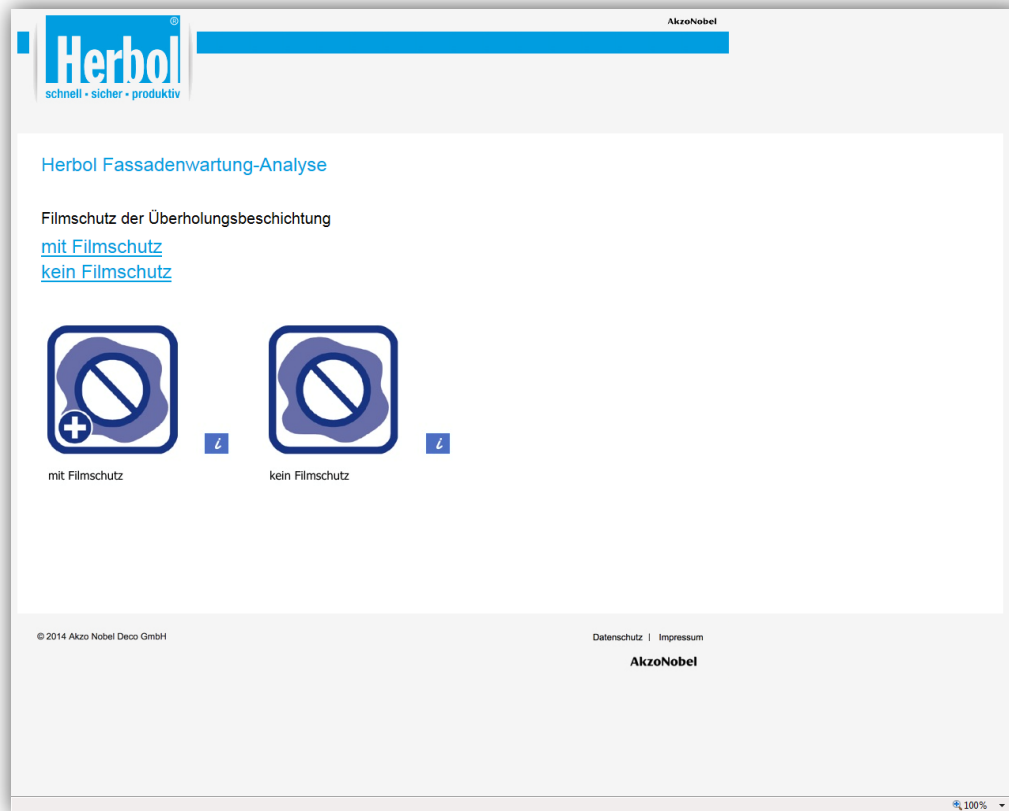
Herbol®
schnell • sicher • produktiv

AkzoNobel

Herbol Fassadenwartung-Analyse

Filmschutz der Überholungsbeschichtung

mit Filmschutz
kein Filmschutz

i

mit Filmschutz

i

kein Filmschutz

© 2014 Akzo Nobel Deco GmbH

Datenschutz | Impressum

AkzoNobel

100%